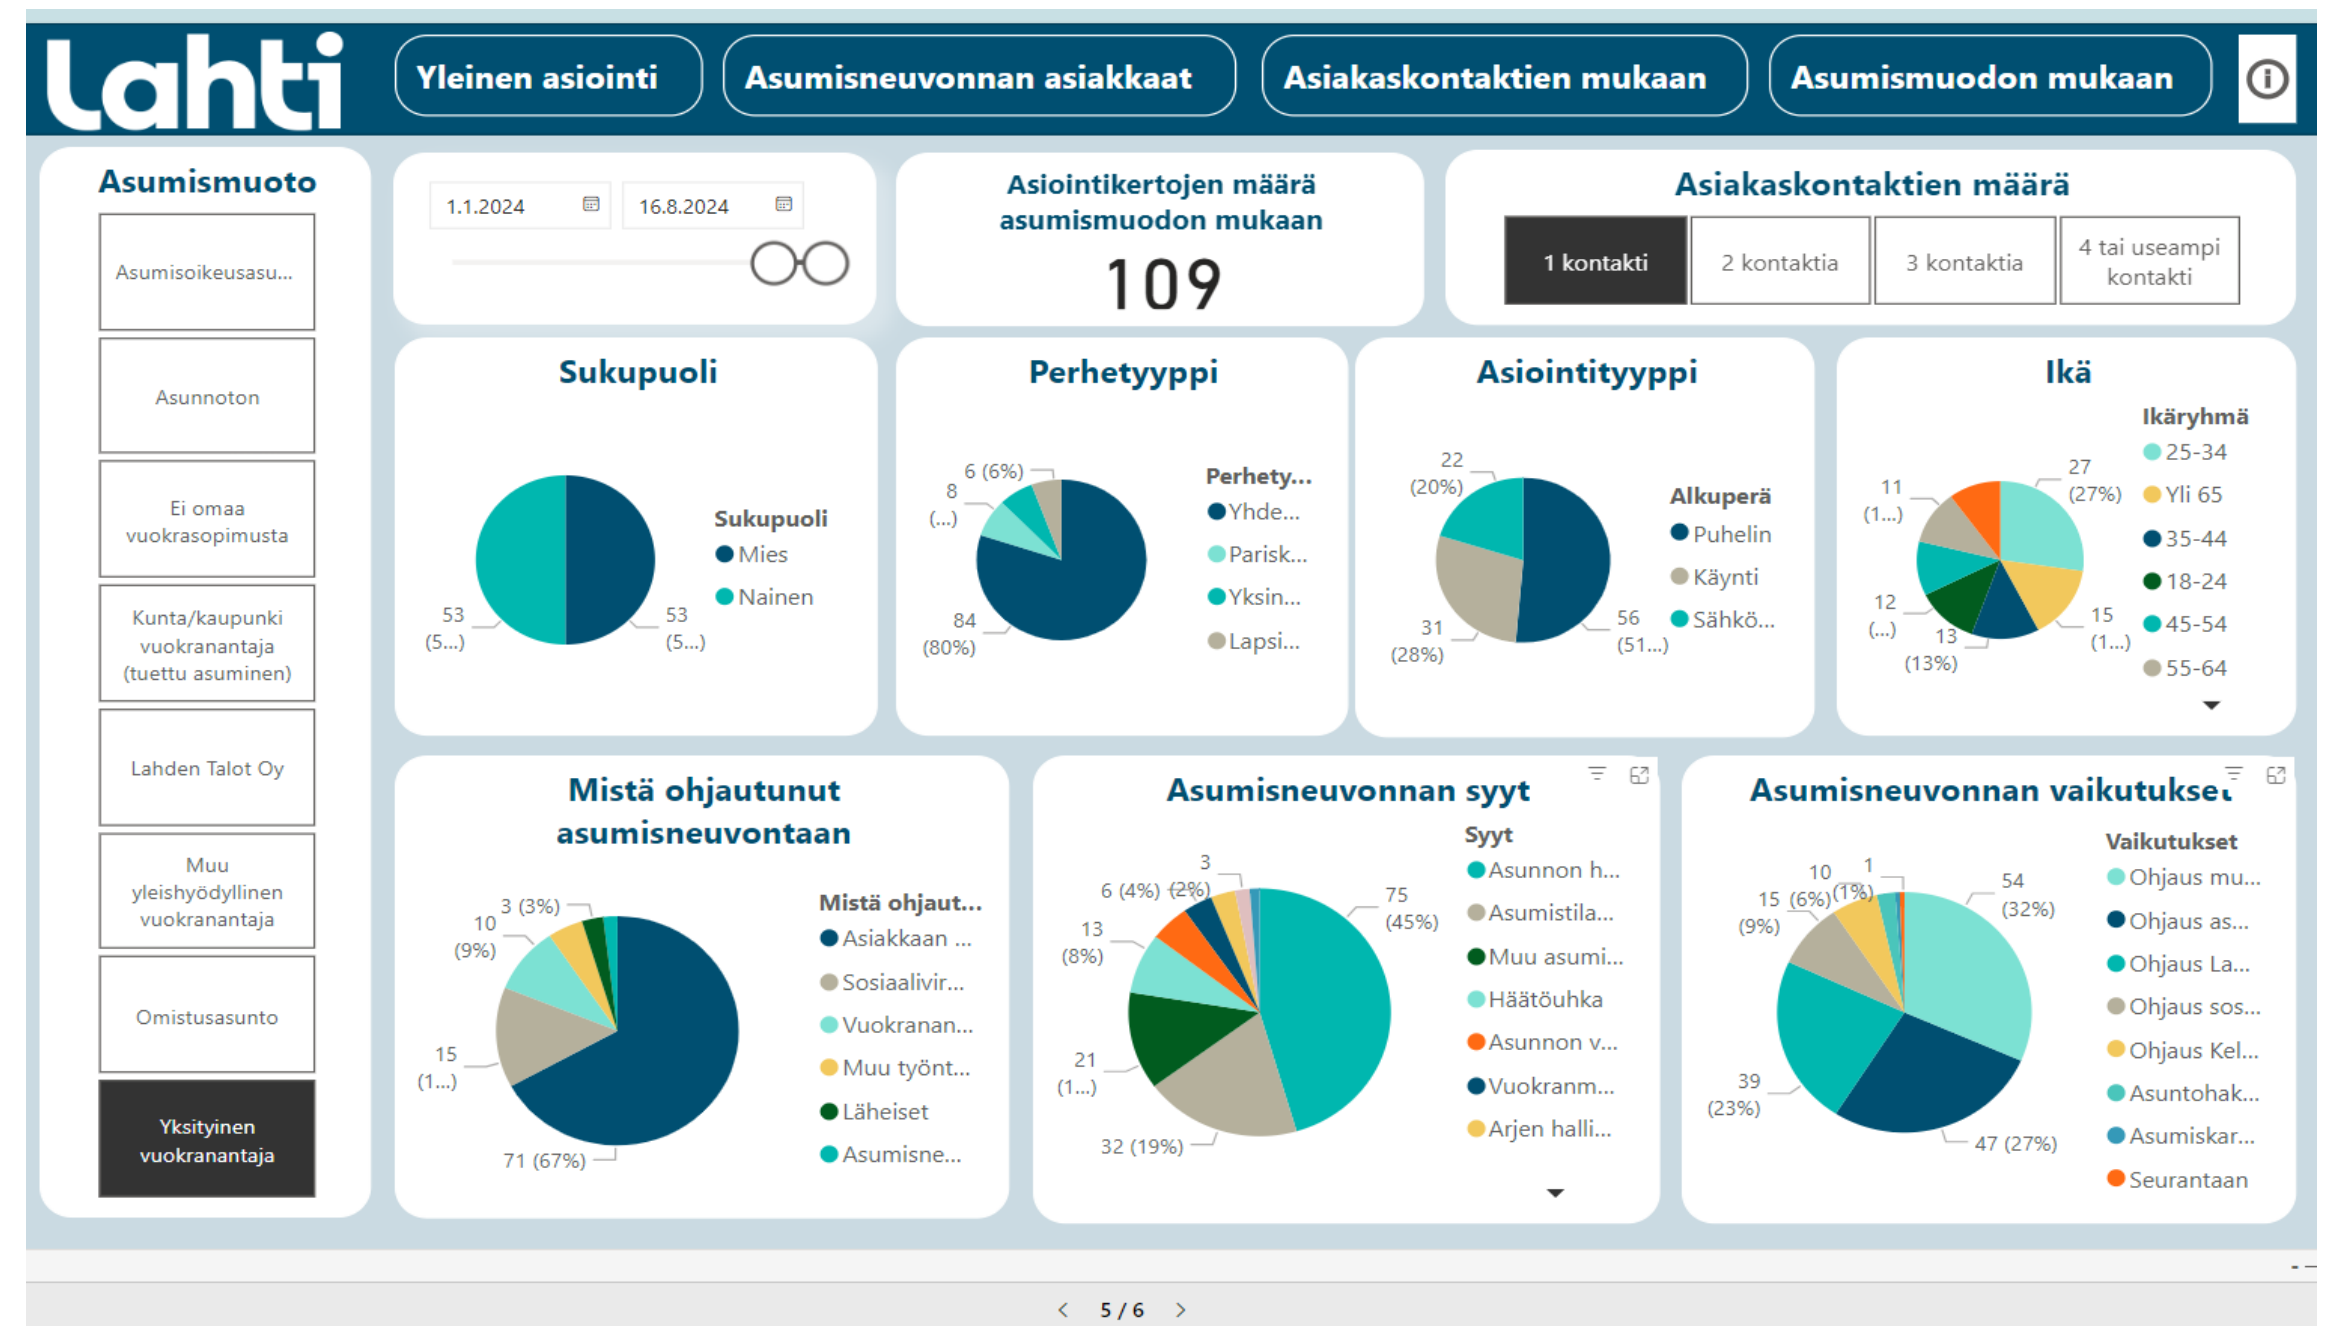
Lahti

Yleinen asiointi | Asumisneuvonnan asiakkaat | Asiakaskontaktien mukaan | Asumismuodon mukaan

Asumismuoto
Asumisoikeusasu...
Asunnoton
Ei omaa vuokrasopimusta
Kunta/kaupunki vuokranantaja (tuettu asuminen)
Lahden Talot Oy
Muu yleishyödyllinen vuokranantaja
Omistusasunto
Yksityinen vuokranantaja

1.1.2024
16.8.2024

Asiointikertojen määrä asumismuodon mukaan
109

Asiakaskontaktien määrä
1 kontakti
2 kontaktia
3 kontaktia
4 tai useampi kontakti

Sukupuoli
53 (5...)
53 (5...)
Sukupuoli
Mies
Nainen

Perhetyyppi
6 (6%)
8 (...)
84 (80%)
Perhety...
Yhde...
Parisk...
Yksin...
Lapsi...

Asiointityyppi
22 (20%)
31 (28%)
56 (51...)
Alkuperä
Puhelin
Käynti
Sähkö...

Ikä
11 (1...)
27 (27%)
12 (...)
13 (13%)
15 (1...)
Ikäryhmä
25-34
Yli 65
35-44
18-24
45-54
55-64

Mistä ohjautunut asumisneuvontaan
3 (3%)
10 (9%)
15 (1...)
71 (67%)
Mistä ohjaut...
Asiakkaan ...
Sosiaalivir...
Vuokranan...
Muu työnt...
Läheiset
Asumisne...

Asumisneuvonnan syyt
3
6 (4%) (2%)
13 (8%)
21 (1...)
32 (19%)
75 (45%)
Syyt
Asunnon h...
Asumistila...
Muu asumi...
Häätöuhka
Asunnon v...
Vuokranm...
Arjen halli...

Asumisneuvonnan vaikutukset
10
1
15 (6%) (1%)
(9%)
54 (32%)
39 (23%)
47 (27%)
Vaikutukset
Ohjaus mu...
Ohjaus as...
Ohjaus La...
Ohjaus sos...
Ohjaus Kel...
Asuntohak...
Asumiskar...
Seurantaan

5 / 6